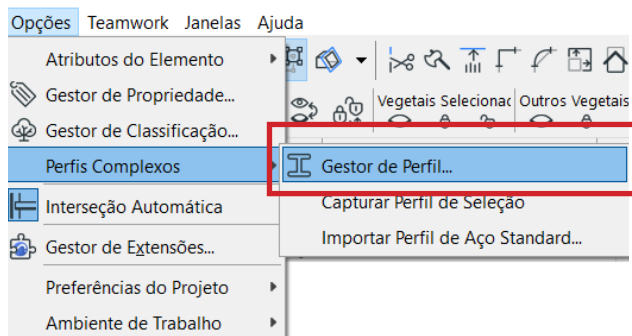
Opções Teamwork Janelas Ajuda

Atributos do Elemento
Gestor de Propriedade...
Gestor de Classificação...
Perfis Complexos
Interseção Automática
Gestor de Extensões...
Preferências do Projeto
Ambiente de Trabalho

Vegetais Selecionac Outros Vegetais

Gestor de Perfil...
Capturar Perfil de Seleção
Importar Perfil de Aço Standard...